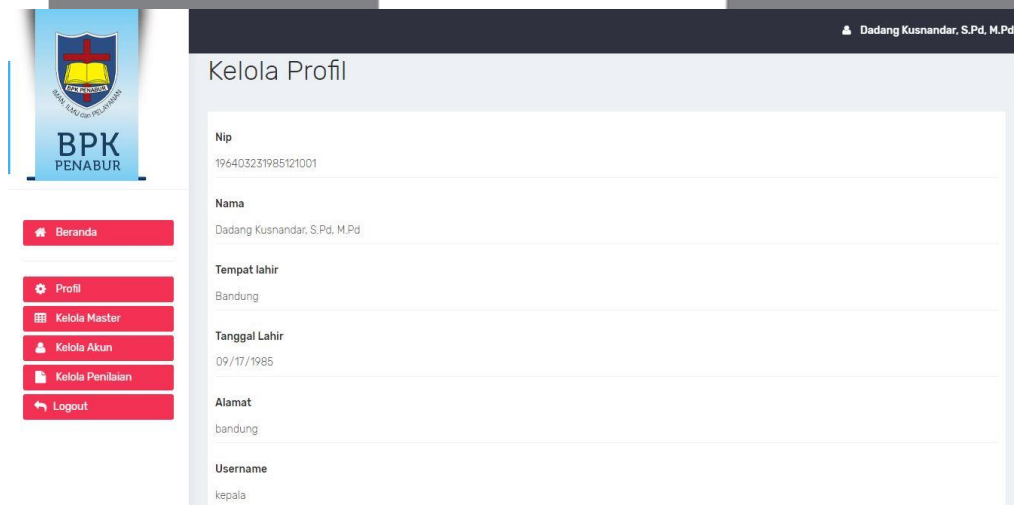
BPK PENABUR
IMAN, ILMU dan PELAYANAN
BPK
PENABUR

Dadang Kusnandar, S.Pd, M.Pd

Kelola Profil

Beranda

Profil
Kelola Master
Kelola Akun
Kelola Penilaian
Logout

Nip
196403231985121001

Nama
Dadang Kusnandar, S.Pd, M.Pd

Tempat lahir
Bandung

Tanggal Lahir
09/17/1985

Alamat
bandung

Username
kepala